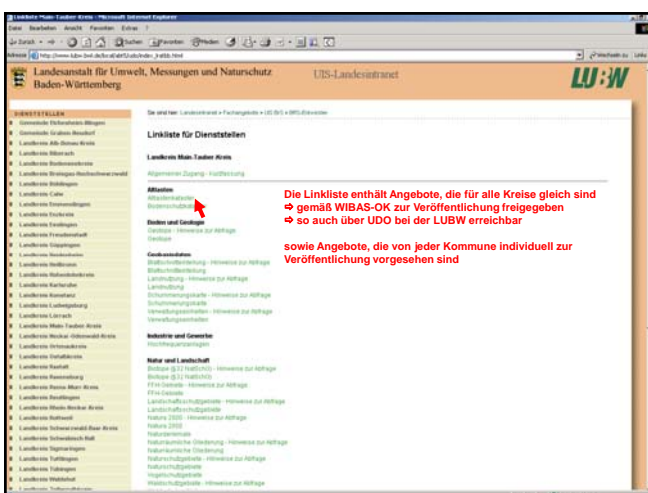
Linkliste Main-Tauber-Kreis - Microsoft Internet Explorer

Datei Bearbeiten Ansicht Favoriten Extras ?

Zurück Suchen Favoriten Medien

Adresse http://www.lubw.bwl.de/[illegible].html

Wechseln zu Links

Landesanstalt für Umwelt, Messungen und Naturschutz Baden-Württemberg

UIS-Landesintranet

LUBW

DIENSTSTELLEN

Gemeinde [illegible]
Gemeinde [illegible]
Landkreis Alb-Donau-Kreis
Landkreis Biberach
Landkreis Bodenseekreis
Landkreis Breisgau-Hochschwarzwald
Landkreis Böblingen
Landkreis Calw
Landkreis Emmendingen
Landkreis Enzkreis
Landkreis Esslingen
Landkreis Freudenstadt
Landkreis Göppingen
Landkreis Heidenheim
Landkreis Heilbronn
Landkreis Hohenlohekreis
Landkreis Karlsruhe
Landkreis Konstanz
Landkreis Ludwigsburg
Landkreis Lörrach
Landkreis Main-Tauber-Kreis
Landkreis Neckar-Odenwald-Kreis
Landkreis Ortenaukreis
Landkreis Ostalbkreis
Landkreis Rastatt
Landkreis Ravensburg
Landkreis Rems-Murr-Kreis
Landkreis Reutlingen
Landkreis Rhein-Neckar-Kreis
Landkreis Rottweil
Landkreis Schwarzwald-Baar-Kreis
Landkreis Schwäbisch Hall
Landkreis Sigmaringen
Landkreis Tuttlingen
Landkreis Tübingen
Landkreis Waldshut
Landkreis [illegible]

Sie sind hier: Landeskontext » Fachgebiete » UIS BtS » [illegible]

Linkliste für Dienststellen

Landkreis Main-Tauber-Kreis

Allgemeiner Zugang - Kurzfassung

Altlasten
Altlastenkataster
Bodenschutzkataster

Die Linkliste enthält Angebote, die für alle Kreise gleich sind
⇨ gemäß WIBAS-OK zur Veröffentlichung freigegeben
⇨ so auch über UDO bei der LUBW erreichbar

sowie Angebote, die von jeder Kommune individuell zur Veröffentlichung vorgesehen sind

Boden und Geologie
Geotope - Hinweise zur Abfrage
Geotope

Geobasisdaten
Blattschnittbenennung - Hinweise zur Abfrage
Blattschnittbenennung
Landnutzung - Hinweise zur Abfrage
Landnutzung
Schummerungskarte - Hinweise zur Abfrage
Schummerungskarte
Verwaltungseinheiten - Hinweise zur Abfrage
Verwaltungseinheiten

Industrie und Gewerbe
Hochfrequenzanlagen

Natur und Landschaft
Biotope (§32 NatSchG) - Hinweise zur Abfrage
Biotope (§32 NatSchG)
FFH-Gebiete - Hinweise zur Abfrage
FFH-Gebiete
Landschaftsschutzgebiete - Hinweise zur Abfrage
Landschaftsschutzgebiete
Natura 2000 - Hinweise zur Abfrage
Natura 2000
Naturdenkmale
Naturräumliche Gliederung - Hinweise zur Abfrage
Naturräumliche Gliederung
Naturschutzgebiete - Hinweise zur Abfrage
Naturschutzgebiete
Vogelschutzgebiete
Waldschutzgebiete - Hinweise zur Abfrage